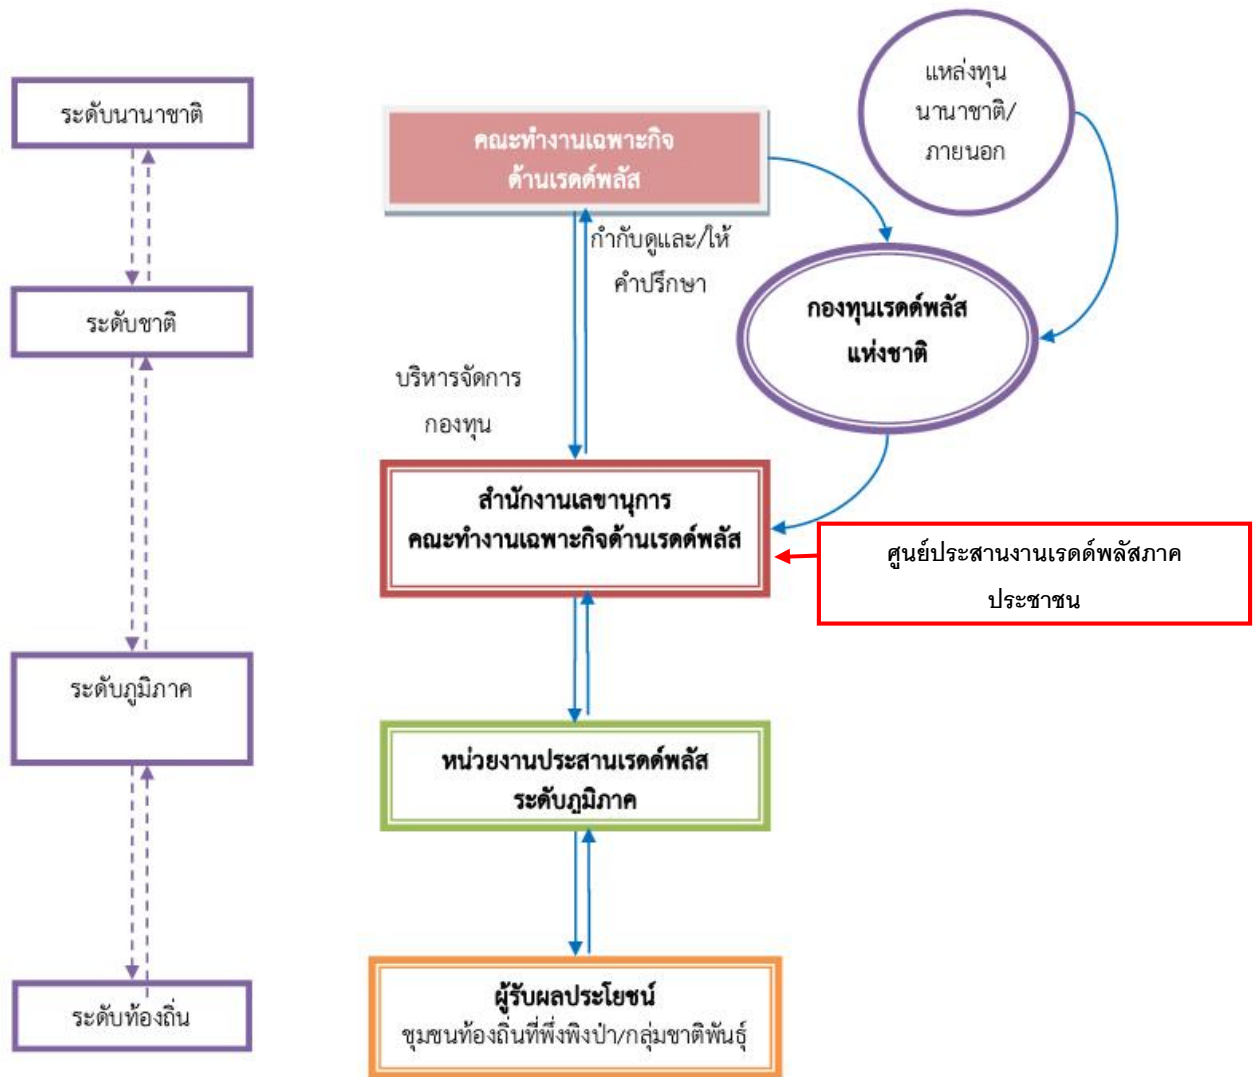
ระดับนานาชาติ

ระดับชาติ

ระดับภูมิภาค

ระดับท้องถิ่น

คณะทำงานเฉพาะกิจ
ด้านเรดด์พลัส

แหล่งทุน
นานาชาติ/
ภายนอก

กำกับดูและ/ให้
คำปรึกษา

กองทุนเรดด์พลัส
แห่งชาติ

บริหารจัดการ
กองทุน

สำนักงานเลขานุการ
คณะทำงานเฉพาะกิจด้านเรดด์พลัส

ศูนย์ประสานงานเรดด์พลัสภาค
ประชาชน

หน่วยงานประสานเรดด์พลัส
ระดับภูมิภาค

ผู้รับผลประโยชน์
ชุมชนท้องถิ่นที่พึ่งพิงป่า/กลุ่มชาติพันธุ์